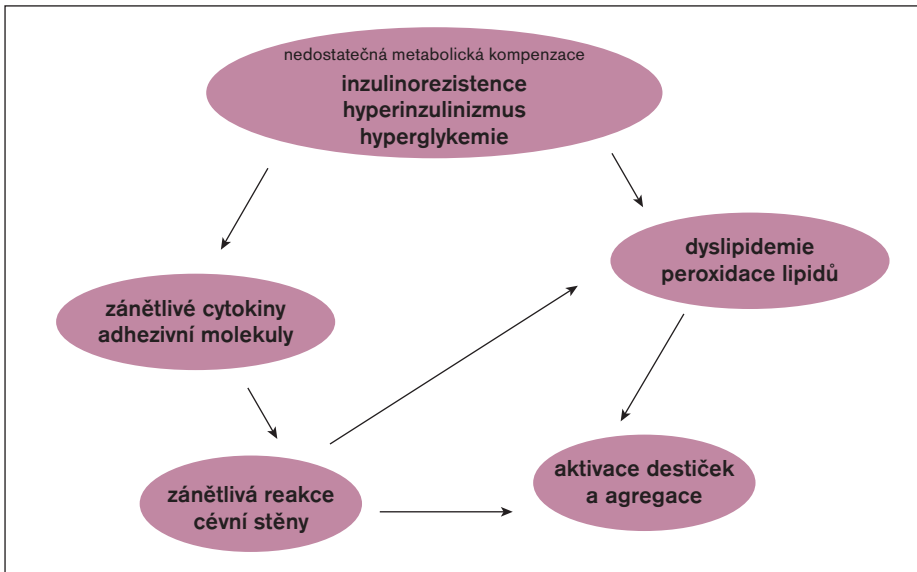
nedostatečná metabolická kompenzace
inzulinorezistence
hyperinzulinizmus
hyperglykemie

dyslipidemie
peroxidace lipidů

zánětlivé cytokiny
adhezivní molekuly

aktivace destiček
a agregace

zánětlivá reakce
cévní stěny